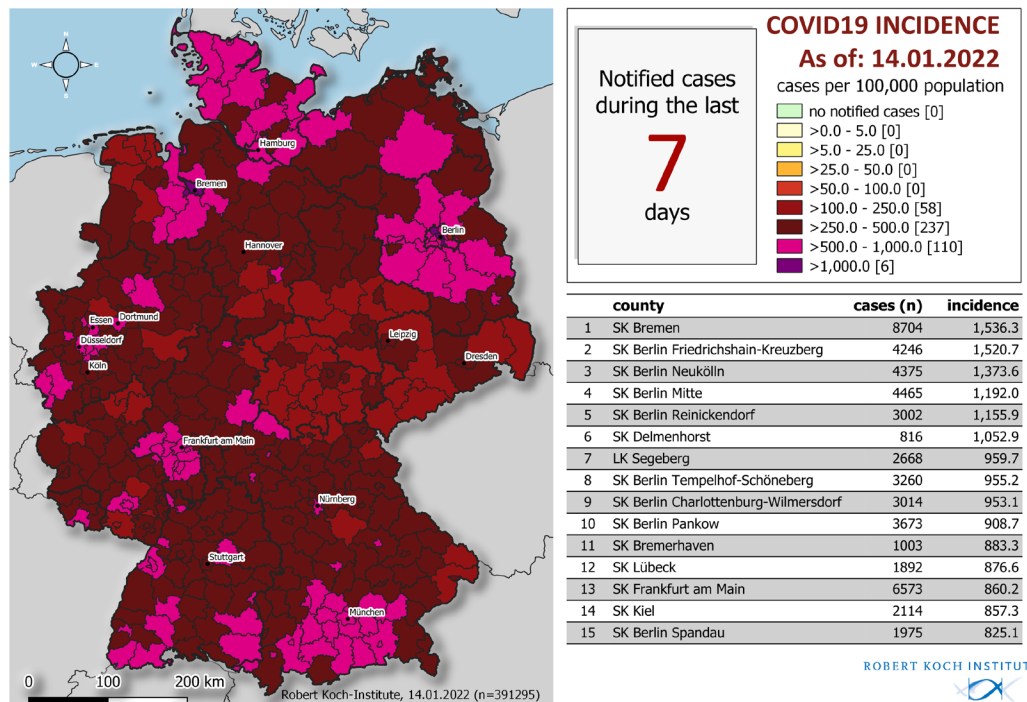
N
W E
S

Hamburg
Bremen
Berlin
Hannover
Dortmund
Essen
Düsseldorf
Köln
Leipzig
Dresden
Frankfurt am Main
Nürnberg
Stuttgart
München

0 100 200 km
Robert Koch-Institute, 14.01.2022 (n=391295)

COVID19 INCIDENCE
As of: 14.01.2022

Notified cases during the last
7
days

cases per 100,000 population
no notified cases [0]
>0.0 - 5.0 [0]
>5.0 - 25.0 [0]
>25.0 - 50.0 [0]
>50.0 - 100.0 [0]
>100.0 - 250.0 [58]
>250.0 - 500.0 [237]
>500.0 - 1,000.0 [110]
>1,000.0 [6]

| | county | cases (n) | incidence |
|---|---|---|---|
| 1 | SK Bremen | 8704 | 1,536.3 |
| 2 | SK Berlin Friedrichshain-Kreuzberg | 4246 | 1,520.7 |
| 3 | SK Berlin Neukölln | 4375 | 1,373.6 |
| 4 | SK Berlin Mitte | 4465 | 1,192.0 |
| 5 | SK Berlin Reinickendorf | 3002 | 1,155.9 |
| 6 | SK Delmenhorst | 816 | 1,052.9 |
| 7 | LK Segeberg | 2668 | 959.7 |
| 8 | SK Berlin Tempelhof-Schöneberg | 3260 | 955.2 |
| 9 | SK Berlin Charlottenburg-Wilmersdorf | 3014 | 953.1 |
| 10 | SK Berlin Pankow | 3673 | 908.7 |
| 11 | SK Bremerhaven | 1003 | 883.3 |
| 12 | SK Lübeck | 1892 | 876.6 |
| 13 | SK Frankfurt am Main | 6573 | 860.2 |
| 14 | SK Kiel | 2114 | 857.3 |
| 15 | SK Berlin Spandau | 1975 | 825.1 |

ROBERT KOCH INSTITUT